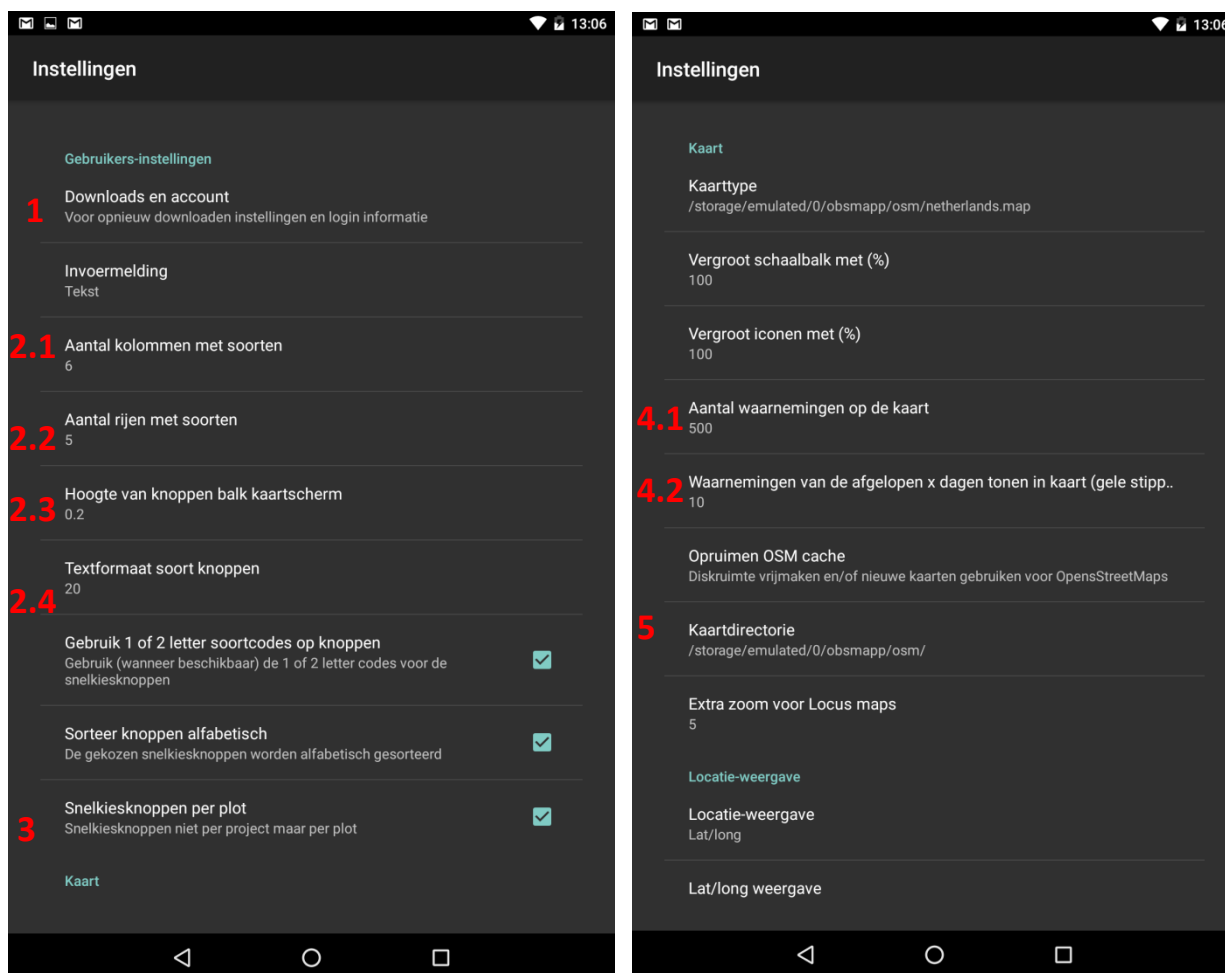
13:06

Instellingen

Gebruikers-instellingen

1 Downloads en account
Voor opnieuw downloaden instellingen en login informatie

Invoermelding
Tekst

2.1 Aantal kolommen met soorten
6

2.2 Aantal rijen met soorten
5

2.3 Hoogte van knoppen balk kaartscherm
0.2

Textformaat soort knoppen
2.4 20

Gebruik 1 of 2 letter soortcodes op knoppen
Gebruik (wanneer beschikbaar) de 1 of 2 letter codes voor de snelkiesknoppen

Sorteer knoppen alfabetisch
De gekozen snelkiesknoppen worden alfabetisch gesorteerd

Snelkiesknoppen per plot
3 Snelkiesknoppen niet per project maar per plot

Kaart

13:06

Instellingen

Kaart

Kaarttype
/storage/emulated/0/obsmapp/osm/netherlands.map

Vergroot schaalbalk met (%)
100

Vergroot iconen met (%)
100

4.1 Aantal waarnemingen op de kaart
500

4.2 Waarnemingen van de afgelopen x dagen tonen in kaart (gele stipp..
10

Opruimen OSM cache
Diskruimte vrijmaken en/of nieuwe kaarten gebruiken voor OpensStreetMaps

5 Kaartdirectorie
/storage/emulated/0/obsmapp/osm/

Extra zoom voor Locus maps
5

Locatie-weergave

Locatie-weergave
Lat/long

Lat/long weergave